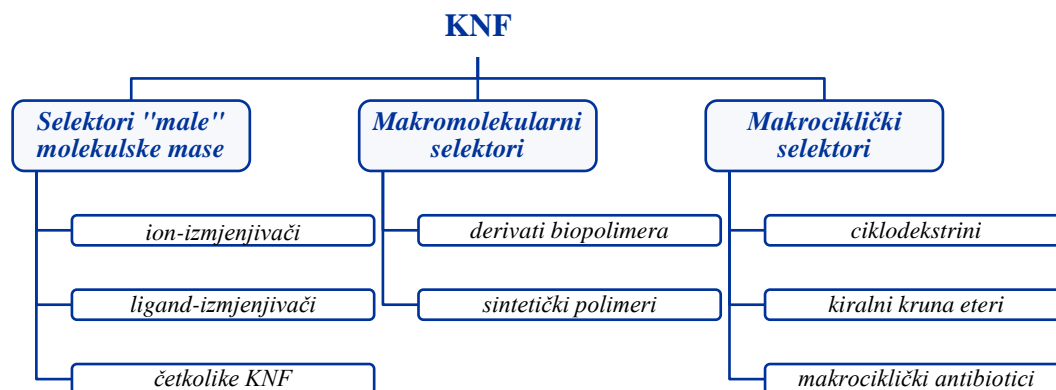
KNF

Selektori "male" molekulske mase

ion-izmjenjivači

ligand-izmjenjivači

četkolike KNF

Makromolekularni selektori

derivati biopolimera

sintetički polimeri

Makrociklički selektori

ciklodekstrini

kiralni kruna eteri

makrociklički antibiotici